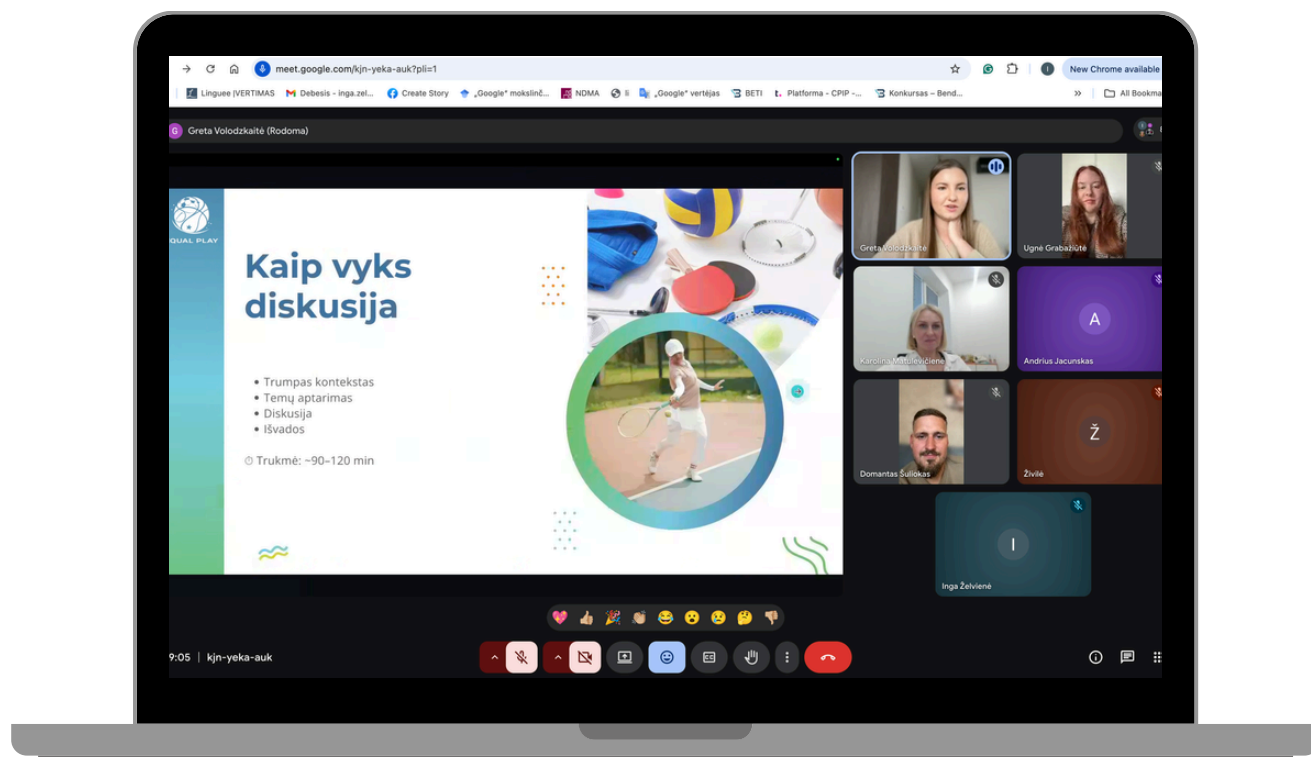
meet.google.com/kjn-yeka-auk?pli=1

New Chrome available

Linguee |VERTIMAS Debesis - inga.zel... Create Story „Google" mokslinč... NDMA li „Google" vertėjas BETI Platforma - CPIP -... Konkursas – Bend... All Bookma

Greta Volodzkaitė (Rodoma)

QUAL PLAY

Kaip vyks diskusija

• Trumpas kontekstas
• Temų aptarimas
• Diskusija
• Išvados

Trukmė: ~90–120 min

Greta Volodzkaitė

Ugnė Grabažiūtė

Karolina Matulevičienė

A

Andrius Jacunskas

Domantas Šulokas

Ž

Živilė

I

Inga Želvienė

9:05 | kjn-yeka-auk